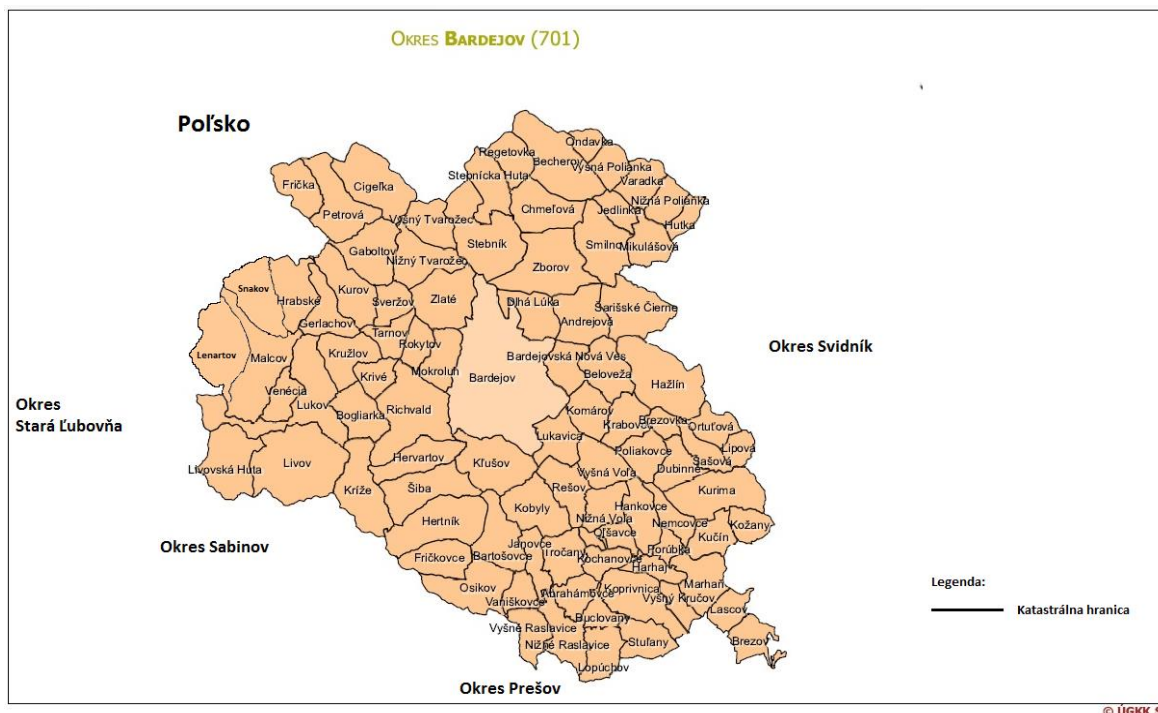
OKRES BARDEJOV (701)

Poľsko

Regetovka
Ondavka
Becherov
Vyšná Polianka
Stebnícka Huta
Varadka
Fričkа
Cigeľka
Nižná Polianka
Chmeľová
Jedlinka
Petrová
Vyšný Tvarožec
Hutka
Stebník
Smilno
Mikulášová
Gaboltov
Nižný Tvarožec
Zborov
Snakov
Hrabské
Kurov
Zlaté
Dlhá Lúka
Šarišské Čierne
Sveržov
Andrejová
Gerlachov
Tarnov
Lenartov
Malcov
Kružlov
Rokytov
Bardejovská Nová Ves
Mokroluh
Beloveža
Krivé
Bardejov
Hažlín
Venécia
Lukov
Richvald
Komárov
Bogliarka
Brezovka
Ortuťová
Krabovo
Lukavica
Lipová
Poliakovce
Šašová
Hervartov
Kľušov
Dubinné
Vyšná Voľa
Livovská Huta
Livov
Kríže
Šiba
Rešov
Kurima
Hankovce
Kobyly
Hertník
Nižná Voľa
Nemcovce
Kožany
Olšavce
Kučín
Janovce
Fričkovce
Bartošovce
Trocany
Kochanovce
Porúbka
Harhaj
Osikov
Marhaň
Koprivnica
Abrahámovce
Vyšný Kručov
Vaniškovce
Lascov
Buclovany
Vyšné Raslavice
Stuľany
Brezov
Nižné Raslavice
Lopúchov

Okres Svidník

Okres Stará Ľubovňa

Okres Sabinov

Okres Prešov

Legenda:
Katastrálna hranica

© ÚGKK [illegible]